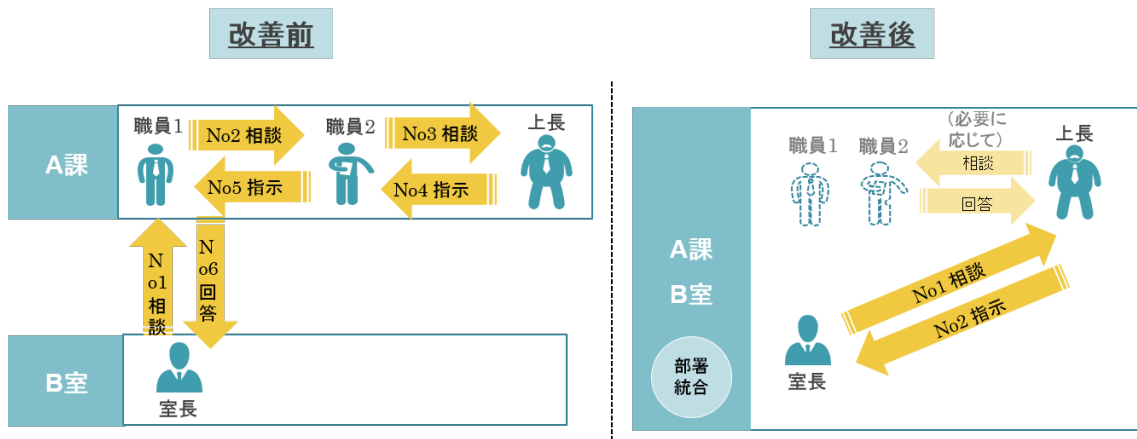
改善前

A課

職員1

No2 相談

職員2

No3 相談

上長

No5 指示

No4 指示

No1 相談

No6 回答

B室

室長

改善後

A課

B室

部署統合

職員1

職員2

（必要に応じて）

相談

回答

上長

No1 相談

No2 指示

室長